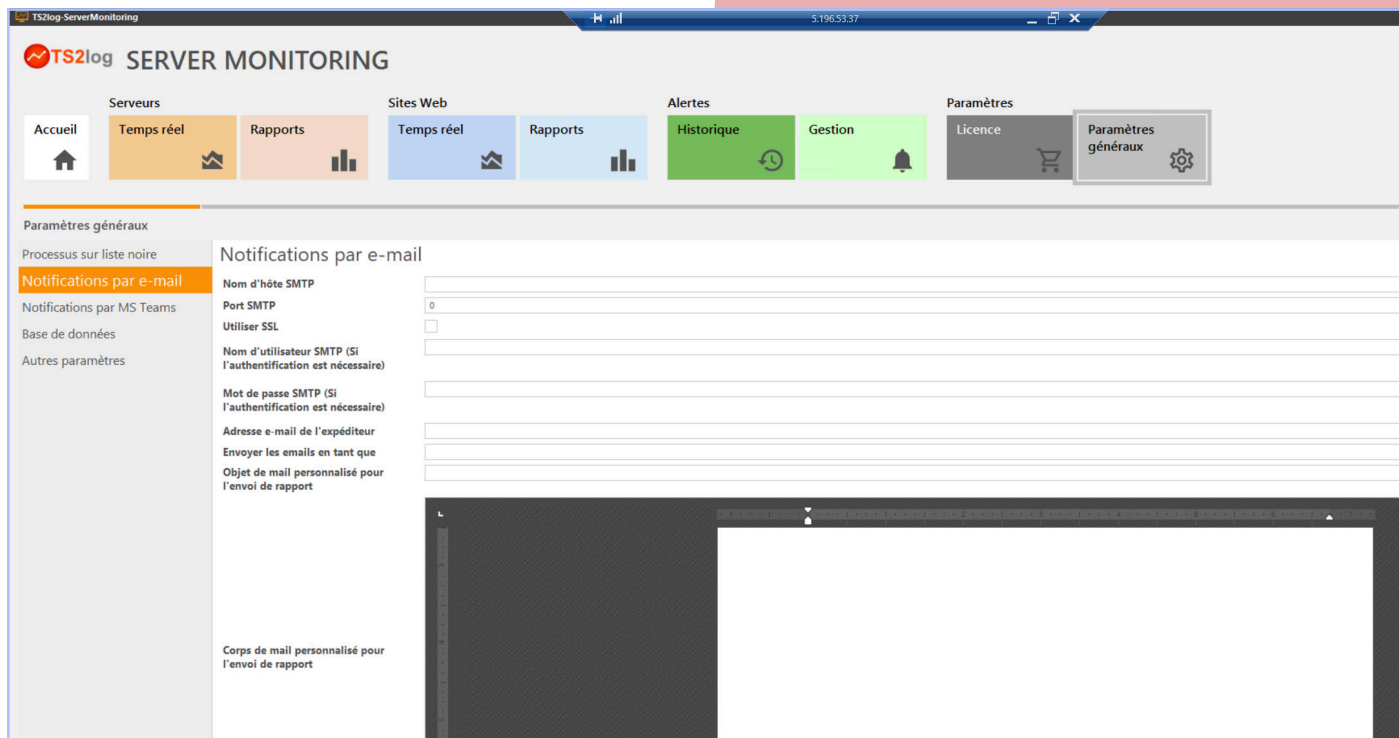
TS2log-ServerMonitoring

5.196.53.37

TS2log SERVER MONITORING

Serveurs

Sites Web

Alertes

Paramètres

Accueil

Temps réel

Rapports

Temps réel

Rapports

Historique

Gestion

Licence

Paramètres généraux

Paramètres généraux

Processus sur liste noire

Notifications par e-mail

Notifications par MS Teams

Base de données

Autres paramètres

Notifications par e-mail

Nom d'hôte SMTP

Port SMTP

0

Utiliser SSL

Nom d'utilisateur SMTP (Si l'authentification est nécessaire)

Mot de passe SMTP (Si l'authentification est nécessaire)

Adresse e-mail de l'expéditeur

Envoyer les emails en tant que

Objet de mail personnalisé pour l'envoi de rapport

Corps de mail personnalisé pour l'envoi de rapport